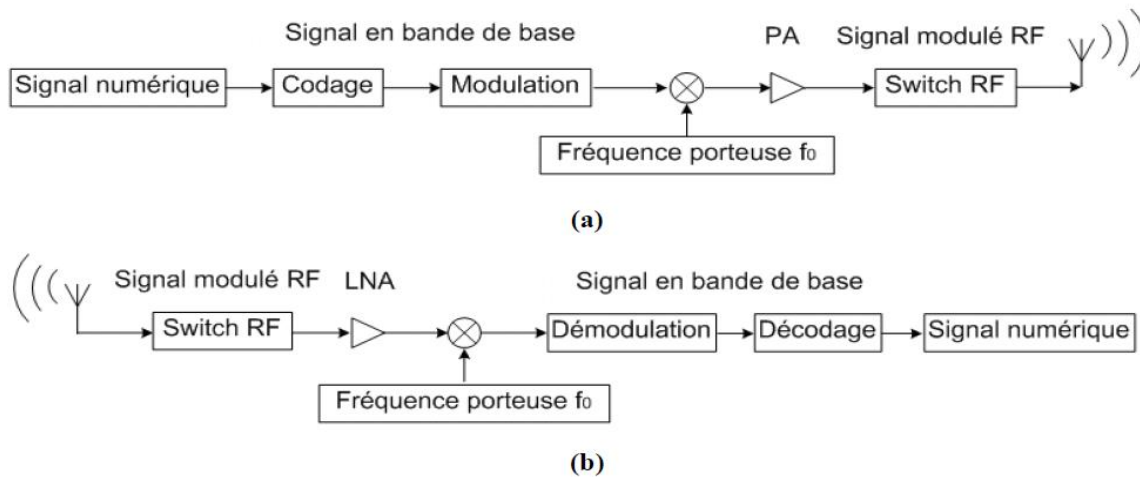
Signal en bande de base

PA

Signal modulé RF

Signal numérique

Codage

Modulation

Switch RF

Fréquence porteuse $f_0$

(a)

Signal modulé RF

LNA

Signal en bande de base

Switch RF

Démodulation

Décodage

Signal numérique

Fréquence porteuse $f_0$

(b)